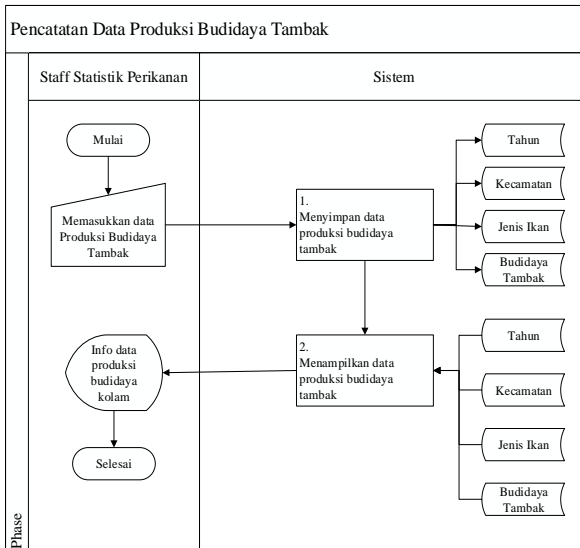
Pencatatan Data Produksi Budidaya Tambak

Staff Statistik Perikanan

Sistem

Mulai

Memasukkan data Produksi Budidaya Tambak

1. Menyimpan data produksi budidaya tambak

Tahun

Kecamatan

Jenis Ikan

Budidaya Tambak

Info data produksi budidaya kolam

2. Menampilkan data produksi budidaya tambak

Tahun

Kecamatan

Jenis Ikan

Budidaya Tambak

Selesai

Phase